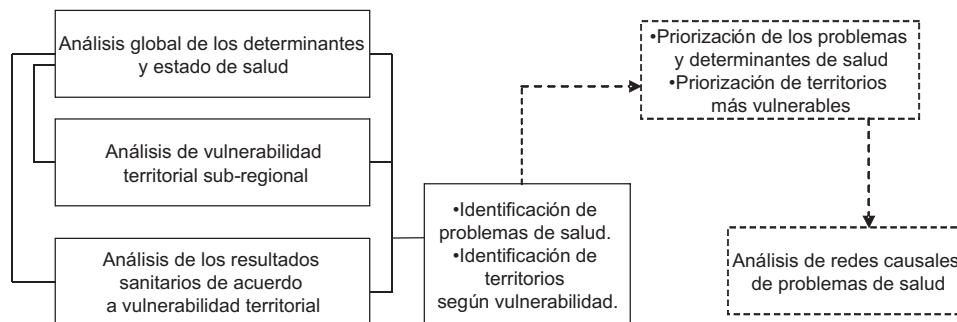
Análisis global de los determinantes y estado de salud

Análisis de vulnerabilidad territorial sub-regional

Análisis de los resultados sanitarios de acuerdo a vulnerabilidad territorial

•Identificación de problemas de salud.
•Identificación de territorios según vulnerabilidad.

•Priorización de los problemas y determinantes de salud
•Priorización de territorios más vulnerables

Análisis de redes causales de problemas de salud